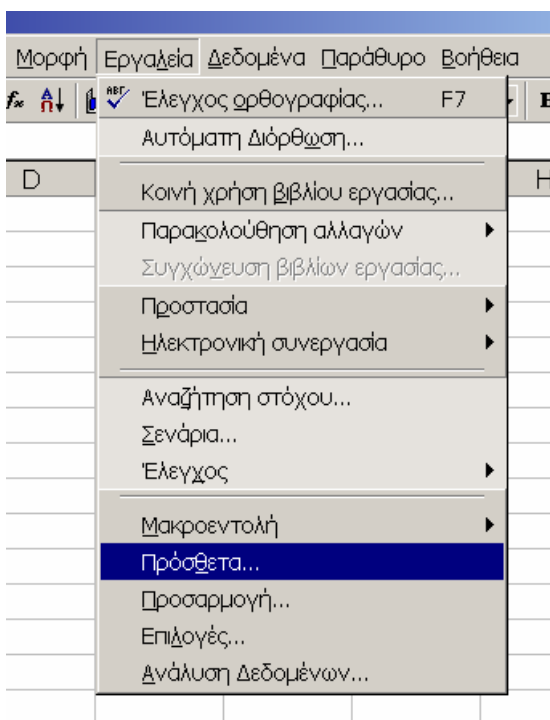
Μορφή Εργαλεία Δεδομένα Παράθυρο Βοήθεια

Έλεγχος ορθογραφίας... F7
Αυτόματη Διόρθωση...
Κοινή χρήση βιβλίου εργασίας...
Παρακολούθηση αλλαγών
Συγχώνευση βιβλίων εργασίας...
Προστασία
Ηλεκτρονική συνεργασία
Αναζήτηση στόχου...
Σενάρια...
Έλεγχος
Μακροεντολή
Πρόσθετα...
Προσαρμογή...
Επιλογές...
Ανάλυση Δεδομένων...

D
H